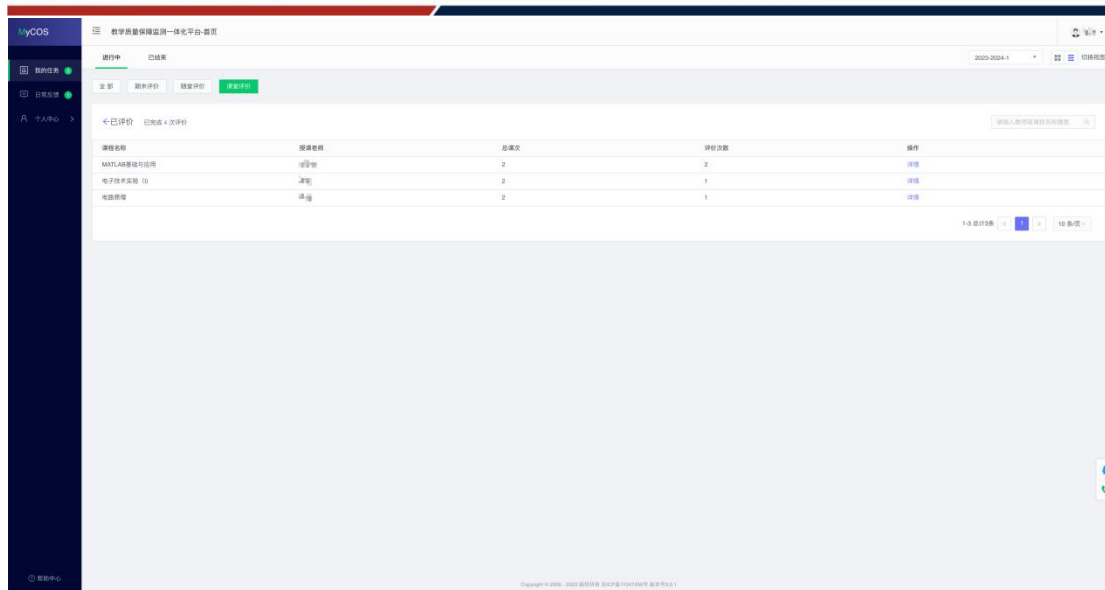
MyCOS

教学质量保障监测一体化平台-首页

我的任务
日常反馈
个人中心 >

进行中　已结束

2023-2024-1　切换视图

全部　期末评价　随堂评价　课堂评价

← 已评价　已完成 4 次评价

请输入教师或课程名称搜索

| 课程名称 | 授课老师 | 总课次 | 评价次数 | 操作 |
|---|---|---|---|---|
| MATLAB基础与应用 | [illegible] | 2 | 2 | 详情 |
| 电子技术实验 (I) | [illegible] | 2 | 1 | 详情 |
| 电路原理 | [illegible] | 2 | 1 | 详情 |

1-3 总计3条 < 1 > 10 条/页

帮助中心

Copyright © 2006 - 2023 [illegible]